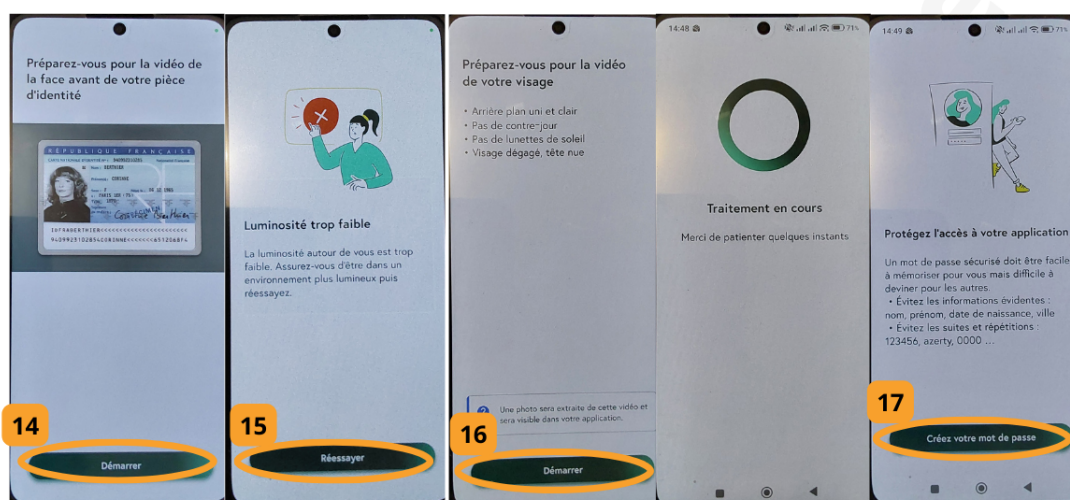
Préparez-vous pour la vidéo de la face avant de votre pièce d'identité

RÉPUBLIQUE FRANÇAISE

CARTE NATIONALE D'IDENTITÉ N°: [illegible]

Nom: BERTHIER

Prénom(s): CORINNE

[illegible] BERTHIER

IDFRABERTHIER<<<<<<<<<<<<<<<<<<<<<<<<

9409925102845CORINNE<<<<<<<<6512068F4

14

Démarrer

Luminosité trop faible

La luminosité autour de vous est trop faible. Assurez-vous d'être dans un environnement plus lumineux puis réessayez.

15

Réessayer

Préparez-vous pour la vidéo de votre visage

• Arrière plan uni et clair
• Pas de contre-jour
• Pas de lunettes de soleil
• Visage dégagé, tête nue

Une photo sera extraite de cette vidéo et sera visible dans votre application.

16

Démarrer

14:48

71%

Traitement en cours

Merci de patienter quelques instants

14:49

71%

Protégez l'accès à votre application

Un mot de passe sécurisé doit être facile à mémoriser pour vous mais difficile à deviner pour les autres.
• Évitez les informations évidentes : nom, prénom, date de naissance, ville
• Évitez les suites et répétitions : 123456, azerty, 0000 ...

17

Créez votre mot de passe